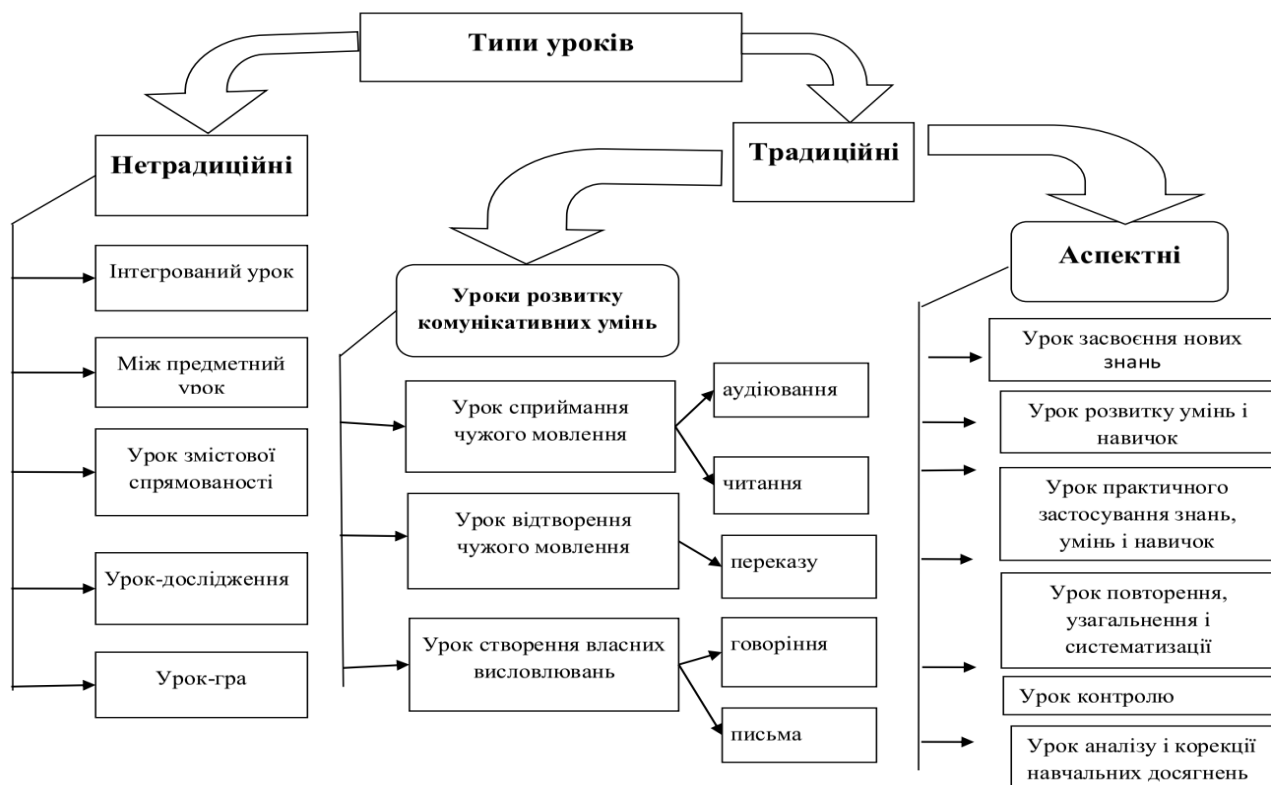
Типи уроків

Нетрадиційні

Інтегрований урок

Між предметний урок

Урок змістової спрямованості

Урок-дослідження

Урок-гра

Традиційні

Уроки розвитку комунікативних умінь

Урок сприймання чужого мовлення

аудіювання

читання

Урок відтворення чужого мовлення

переказу

Урок створення власних висловлювань

говоріння

письма

Аспектні

Урок засвоєння нових знань

Урок розвитку умінь і навичок

Урок практичного застосування знань, умінь і навичок

Урок повторення, узагальнення і систематизації

Урок контролю

Урок аналізу і корекції навчальних досягнень